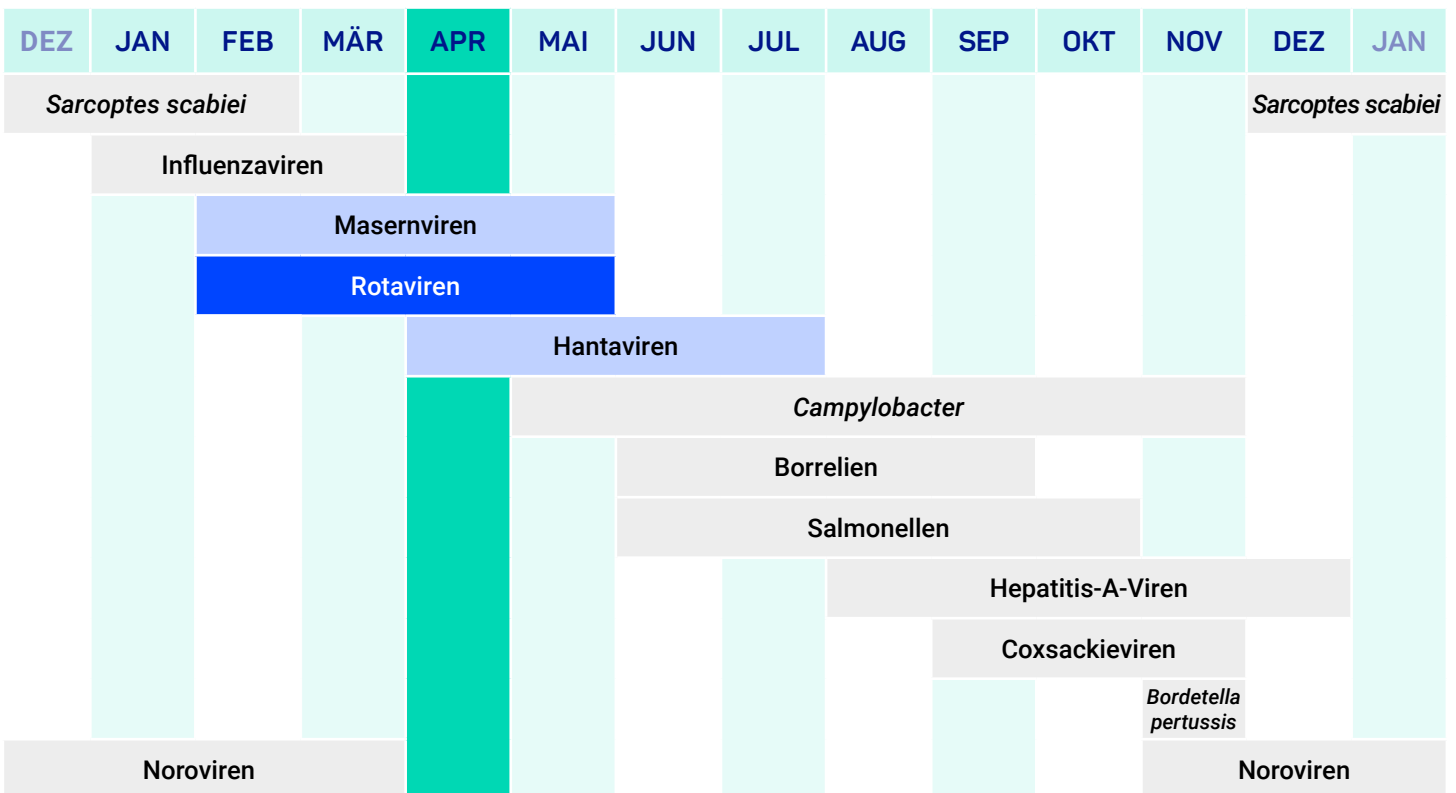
| DEZ | JAN | FEB | MÄR | APR | MAI | JUN | JUL | AUG | SEP | OKT | NOV | DEZ | JAN |
|---|---|---|---|---|---|---|---|---|---|---|---|---|---|

Sarcoptes scabiei

Sarcoptes scabiei

Influenzaviren

Masernviren

Rotaviren

Hantaviren

Campylobacter

Borrelien

Salmonellen

Hepatitis-A-Viren

Coxsackieviren

Bordetella pertussis

Noroviren

Noroviren